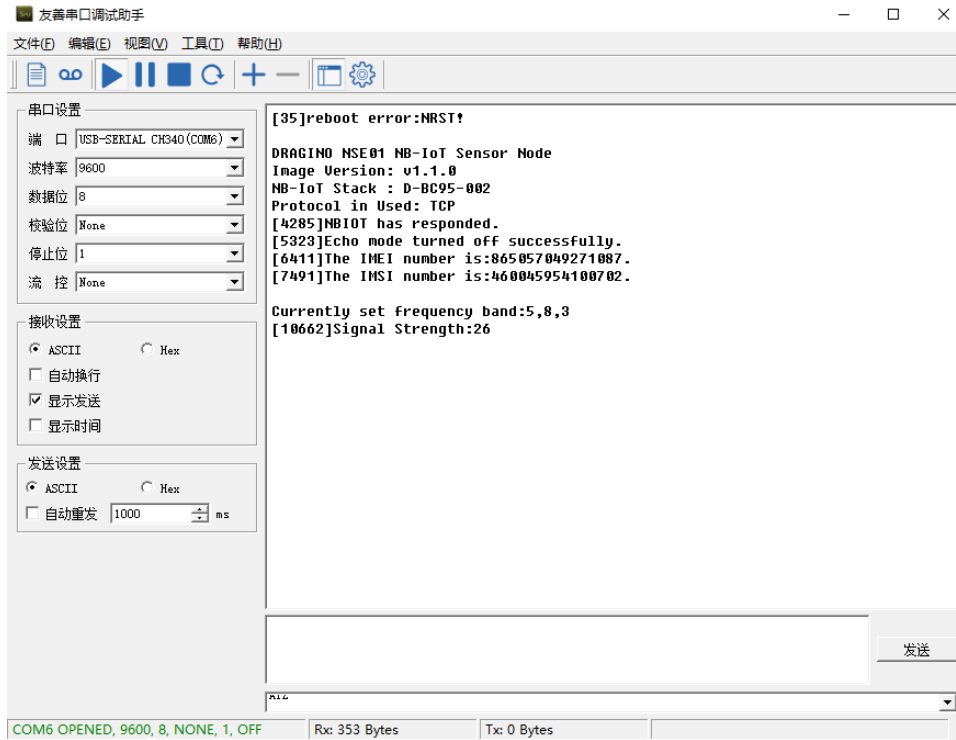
友善串口调试助手

文件(F) 编辑(E) 视图(V) 工具(T) 帮助(H)

串口设置
端 口 USB-SERIAL CH340(COM6)
波特率 9600
数据位 8
校验位 None
停止位 1
流 控 None

接收设置
ASCII Hex
自动换行
显示发送
显示时间

发送设置
ASCII Hex
自动重发 1000 ms

[35]reboot error:NRST!

DRAGINO NSE01 NB-IoT Sensor Node
Image Version: v1.1.0
NB-IoT Stack : D-BC95-002
Protocol in Used: TCP
[4285]NBIOT has responded.
[5323]Echo mode turned off successfully.
[6411]The IMEI number is:865057049271087.
[7491]The IMSI number is:460045954100702.

Currently set frequency band:5,8,3
[10662]Signal Strength:26

发送

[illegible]

COM6 OPENED, 9600, 8, NONE, 1, OFF
Rx: 353 Bytes
Tx: 0 Bytes